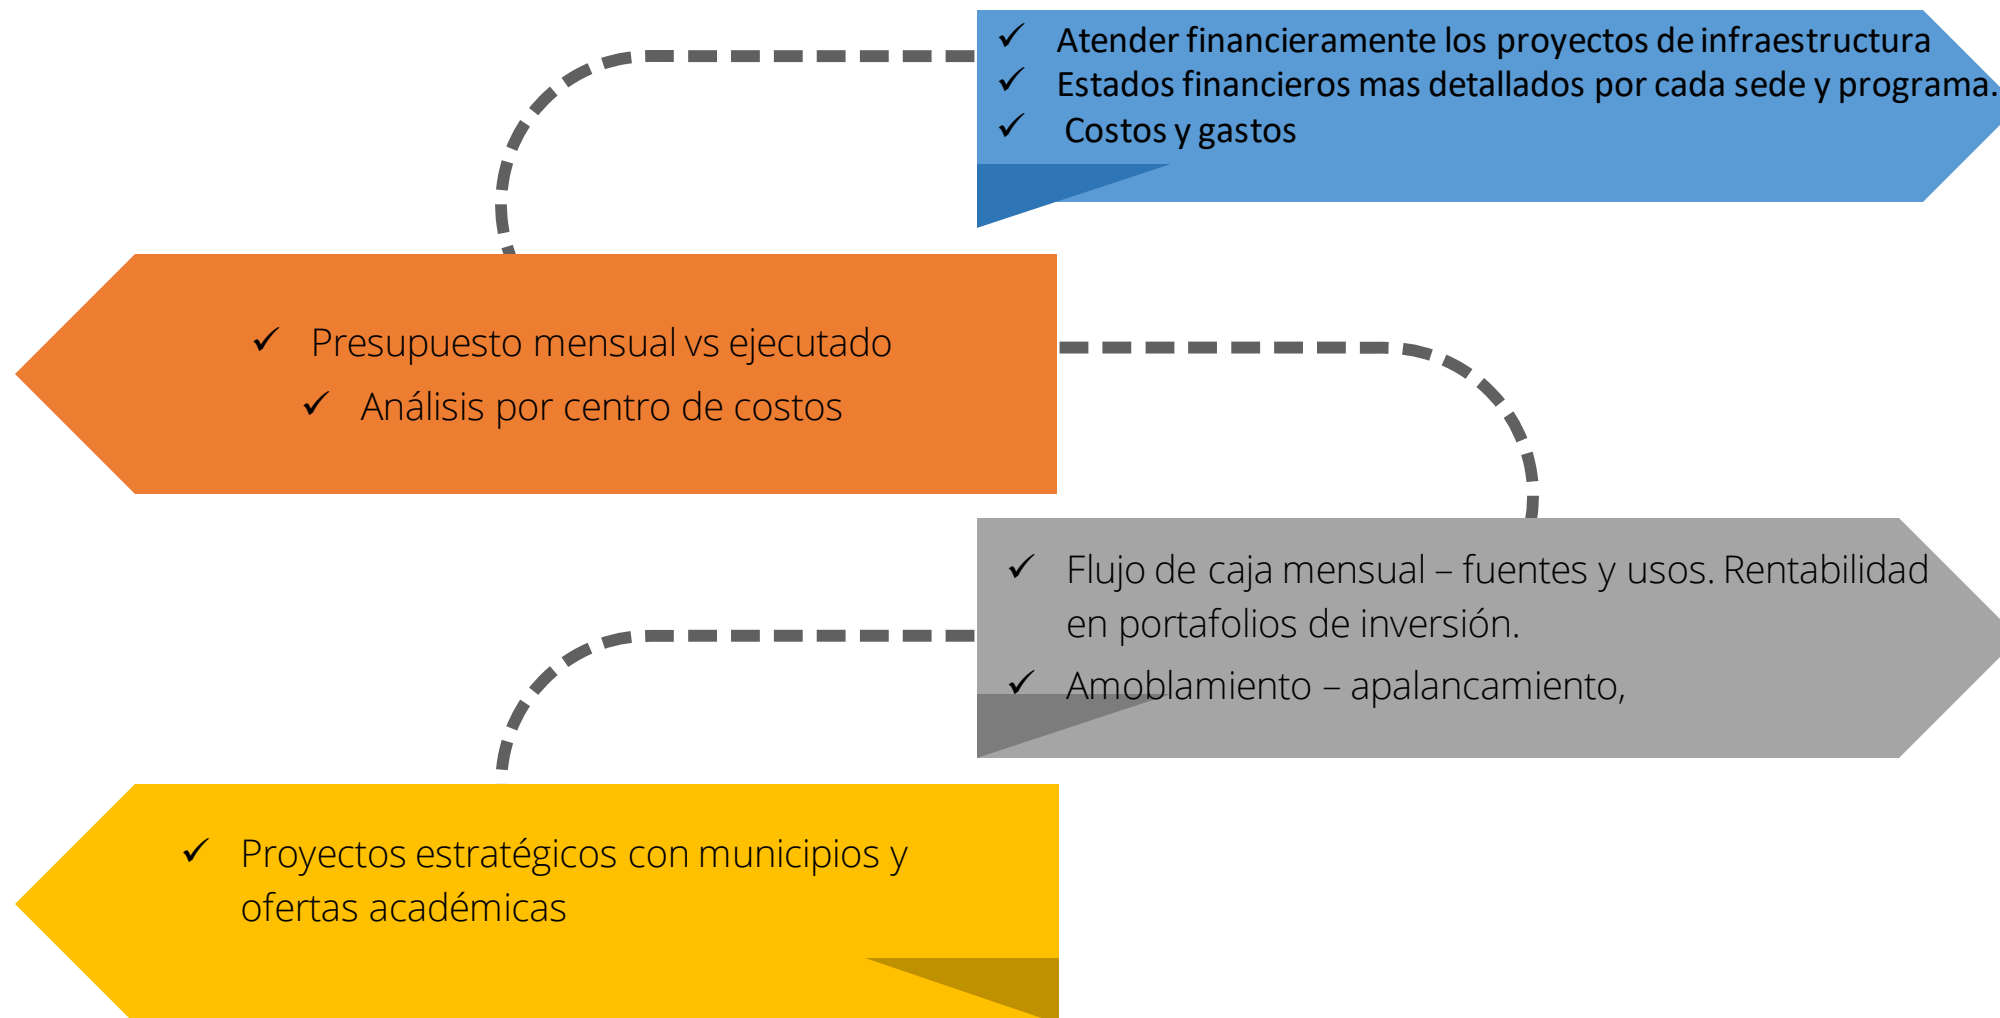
✓ Atender financieramente los proyectos de infraestructura
✓ Estados financieros mas detallados por cada sede y programa.
✓ Costos y gastos

✓ Presupuesto mensual vs ejecutado
✓ Análisis por centro de costos

✓ Flujo de caja mensual – fuentes y usos. Rentabilidad en portafolios de inversión.
✓ Amoblamiento – apalancamiento,

✓ Proyectos estratégicos con municipios y ofertas académicas